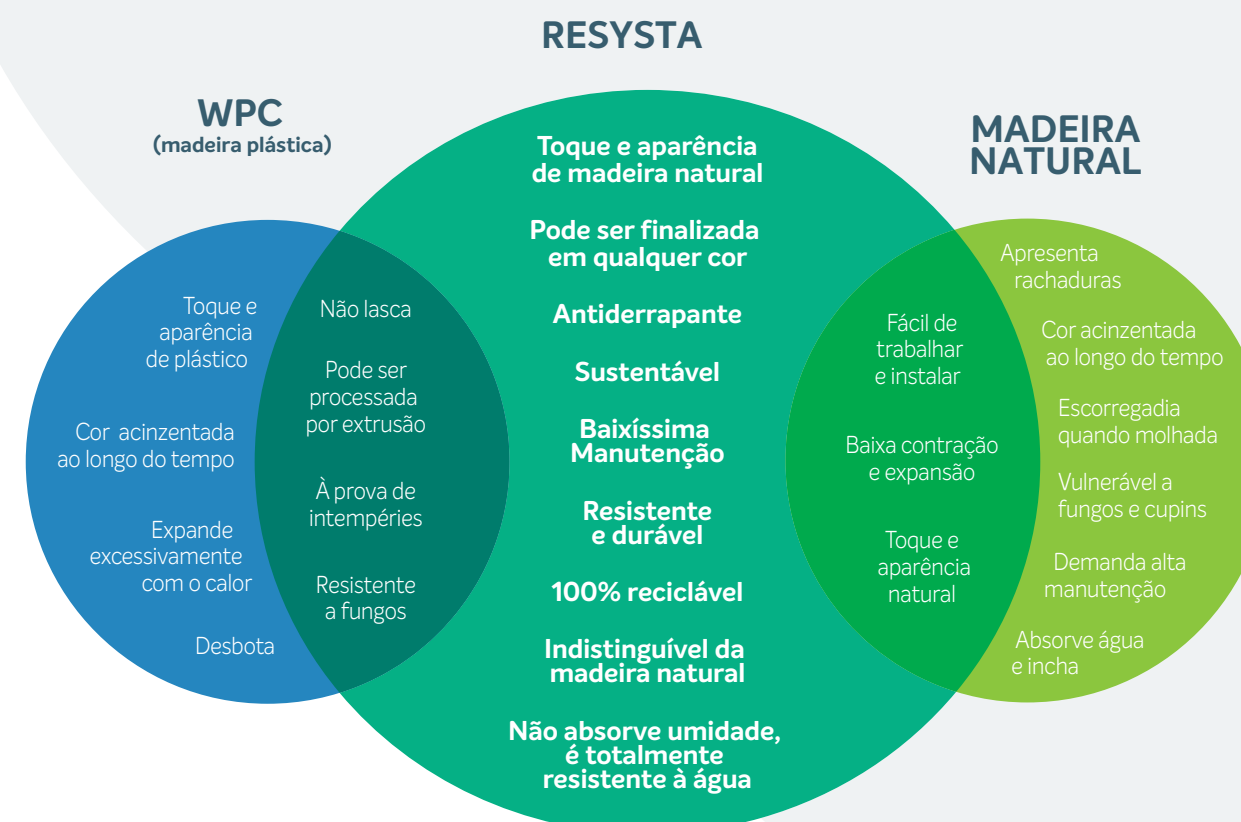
RESYSTA

WPC
(madeira plástica)

MADEIRA NATURAL

Toque e aparência de plástico

Cor acinzentada ao longo do tempo

Expande excessivamente com o calor

Desbota

Não lasca

Pode ser processada por extrusão

À prova de intempéries

Resistente a fungos

Toque e aparência de madeira natural

Pode ser finalizada em qualquer cor

Antiderrapante

Sustentável

Baixíssima Manutenção

Resistente e durável

100% reciclável

Indistinguível da madeira natural

Não absorve umidade, é totalmente resistente à água

Fácil de trabalhar e instalar

Baixa contração e expansão

Toque e aparência natural

Apresenta rachaduras

Cor acinzentada ao longo do tempo

Escorregadia quando molhada

Vulnerável a fungos e cupins

Demanda alta manutenção

Absorve água e incha